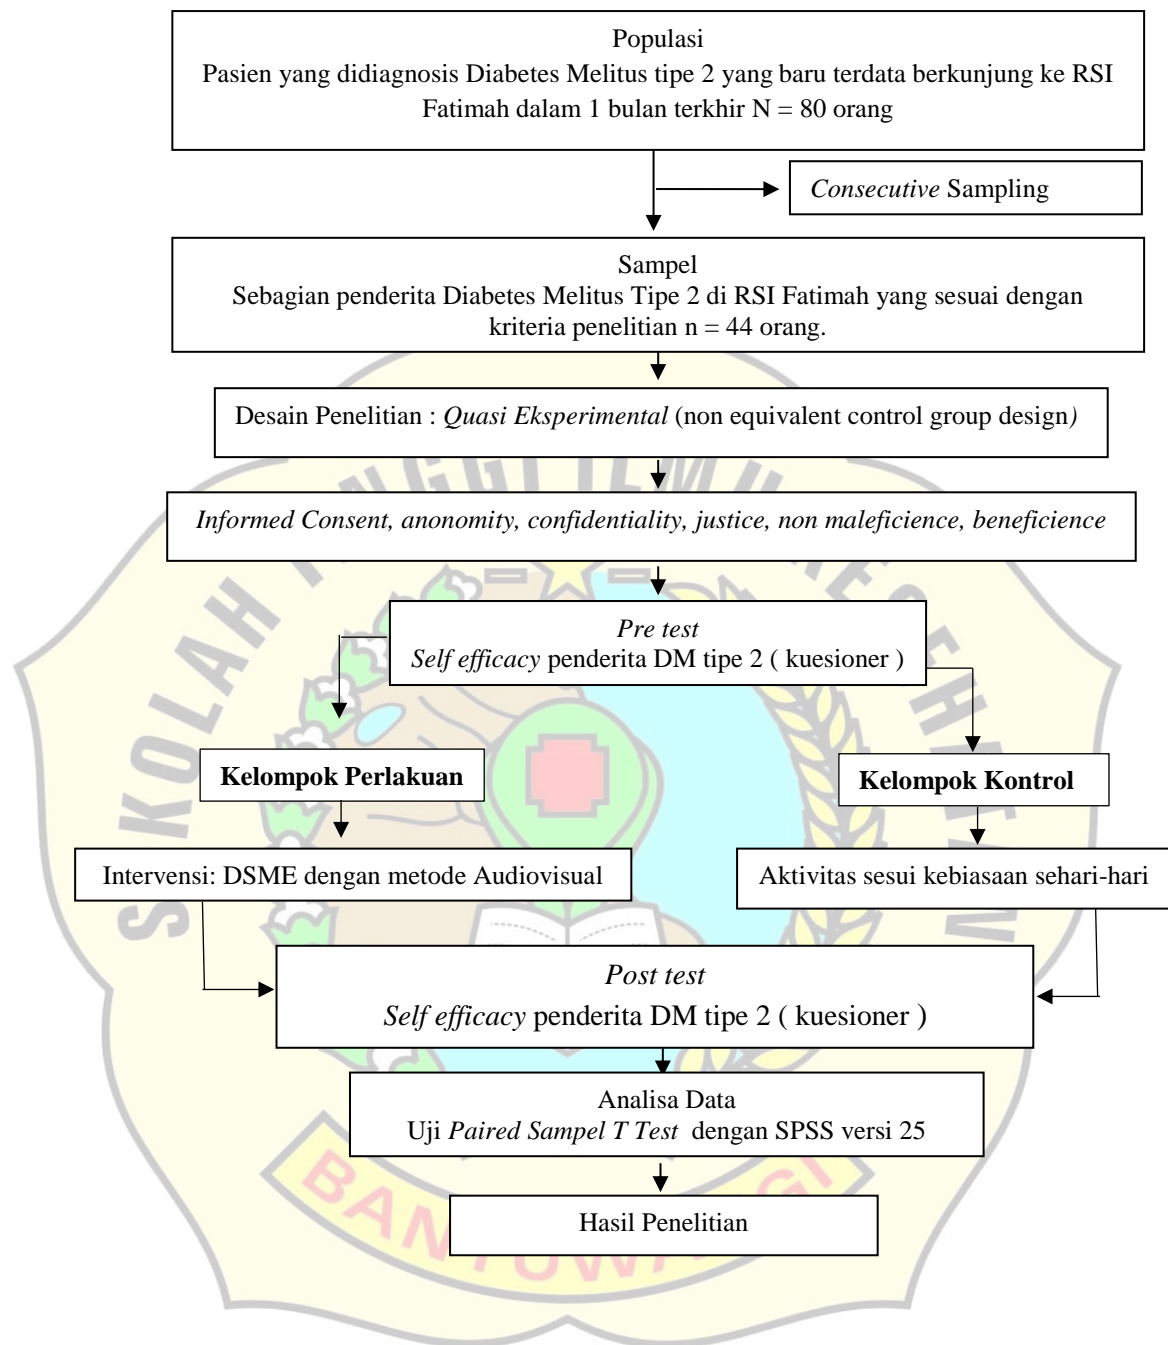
Populasi
Pasien yang didiagnosis Diabetes Melitus tipe 2 yang baru terdata berkunjung ke RSI Fatimah dalam 1 bulan terkhir N = 80 orang

Consecutive Sampling

Sampel
Sebagian penderita Diabetes Melitus Tipe 2 di RSI Fatimah yang sesuai dengan kriteria penelitian n = 44 orang.

Desain Penelitian : Quasi Eksperimental (non equivalent control group design)

Informed Consent, anonomity, confidentiality, justice, non maleficience, beneficience

Pre test
Self efficacy penderita DM tipe 2 ( kuesioner )

Kelompok Perlakuan

Kelompok Kontrol

Intervensi: DSME dengan metode Audiovisual

Aktivitas sesui kebiasaan sehari-hari

Post test
Self efficacy penderita DM tipe 2 ( kuesioner )

Analisa Data
Uji Paired Sampel T Test dengan SPSS versi 25

Hasil Penelitian

BANYUWANGI